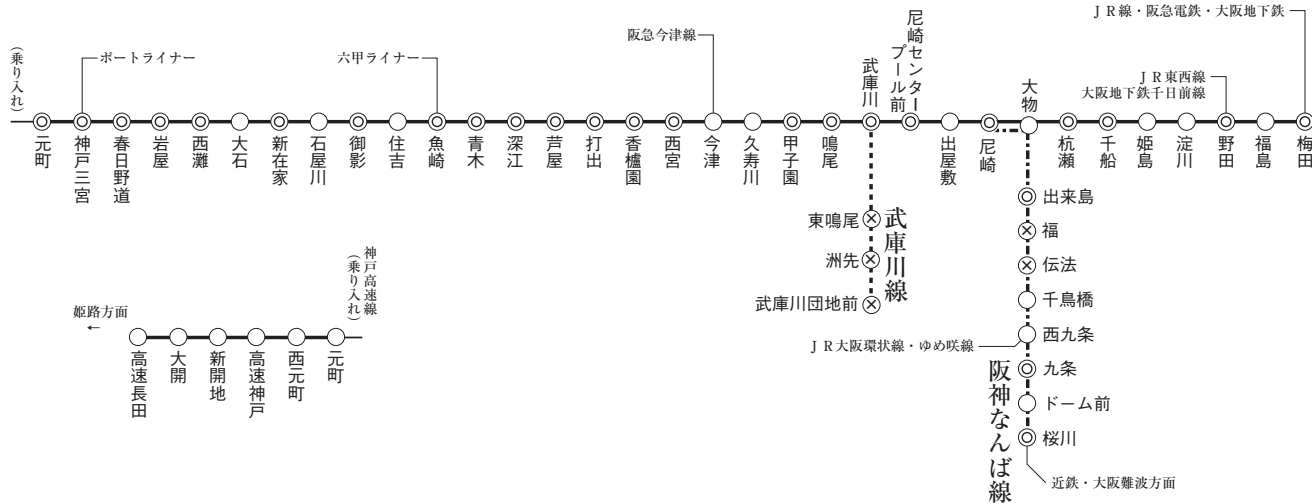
JR線・阪急電鉄・大阪地下鉄

(乗り入れ)

ポートライナー

六甲ライナー

阪急今津線

尼崎センタープール前

JR東西線
大阪地下鉄千日前線

元町 神戸三宮 春日野道 岩屋 西灘 大石 新在家 石屋川 御影 住吉 魚崎 青木 深江 芦屋 打出 香櫨園 西宮 今津 久寿川 甲子園 鳴尾 武庫川 出屋敷 尼崎 大物 杭瀬 千船 姫島 淀川 野田 福島 梅田

東鳴尾
洲先
武庫川団地前
武庫川線

出来島
福
伝法
千鳥橋
西九条
JR大阪環状線・ゆめ咲線
九条
ドーム前
桜川
近鉄・大阪難波方面
阪神なんば線

神戸高速線
(乗り入れ)

姫路方面
←

高速長田 大開 新開地 高速神戸 西元町 元町